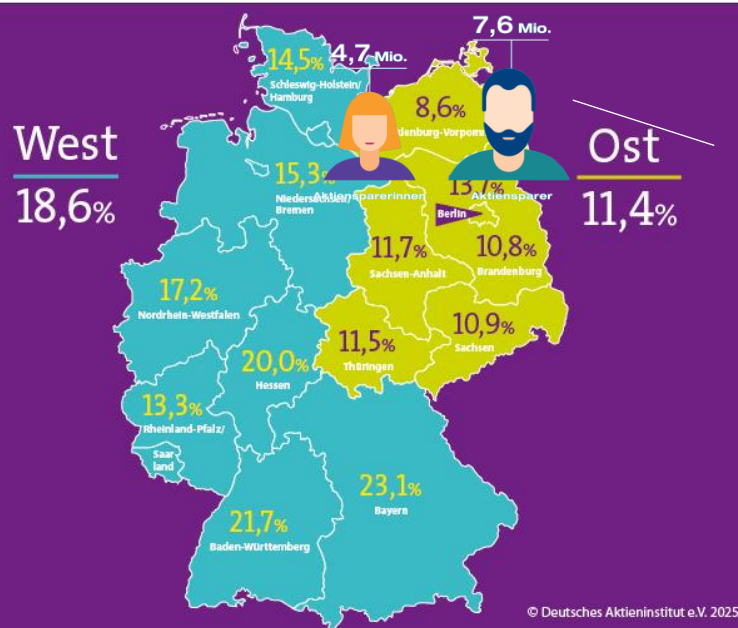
West
18,6%

14,5%
Schleswig-Holstein/ Hamburg

4,7 Mio.
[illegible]sparerinnen

7,6 Mio.
Aktiensparer

8,6%
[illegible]denburg-Vorpom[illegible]

Ost
11,4%

15,3%
Niedersachsen/ Bremen

13,7%
Berlin

11,7%
Sachsen-Anhalt

10,8%
Brandenburg

17,2%
Nordrhein-Westfalen

20,0%
Hessen

11,5%
Thüringen

10,9%
Sachsen

13,3%
Rheinland-Pfalz/
Saarland

23,1%
Bayern

21,7%
Baden-Württemberg

© Deutsches Aktieninstitut e.V. 2025